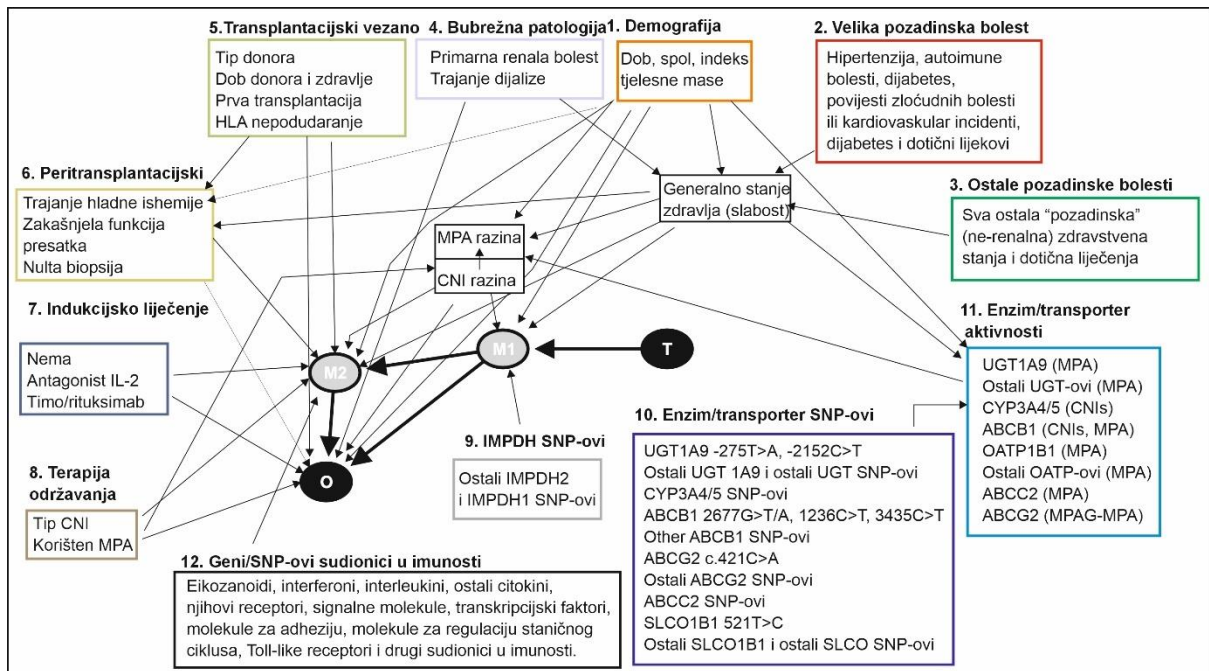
5.Transplantacijski vezano
Tip donora
Dob donora i zdravlje
Prva transplantacija
HLA nepodudaranje

4. Bubrežna patologija
Primarna renala bolest
Trajanje dijalize

1. Demografija
Dob, spol, indeks tjelesne mase

2. Velika pozadinska bolest
Hipertenzija, autoimune bolesti, dijabetes, povijesti zloćudnih bolesti ili kardiovaskular incidenti, dijabetes i dotični lijekovi

6. Peritransplantacijski
Trajanje hladne ishemije
Zakašnjela funkcija presatka
Nulta biopsija

Generalno stanje zdravlja (slabost)

3. Ostale pozadinske bolesti
Sva ostala "pozadinska" (ne-renalna) zdravstvena stanja i dotična liječenja

MPA razina
CNI razina

7. Indukcijsko liječenje
Nema
Antagonist IL-2
Timo/rituksimab

M2
M1
T
O

11. Enzim/transporter aktivnosti
UGT1A9 (MPA)
Ostali UGT-ovi (MPA)
CYP3A4/5 (CNIs)
ABCB1 (CNIs, MPA)
OATP1B1 (MPA)
Ostali OATP-ovi (MPA)
ABCC2 (MPA)
ABCG2 (MPAG-MPA)

9. IMPDH SNP-ovi
Ostali IMPDH2 i IMPDH1 SNP-ovi

10. Enzim/transporter SNP-ovi
UGT1A9 -275T>A, -2152C>T
Ostali UGT 1A9 i ostali UGT SNP-ovi
CYP3A4/5 SNP-ovi
ABCB1 2677G>T/A, 1236C>T, 3435C>T
Other ABCB1 SNP-ovi
ABCG2 c.421C>A
Ostali ABCG2 SNP-ovi
ABCC2 SNP-ovi
SLCO1B1 521T>C
Ostali SLCO1B1 i ostali SLCO SNP-ovi

8. Terapija održavanja
Tip CNI
Korišten MPA

12. Geni/SNP-ovi sudionici u imunosti
Eikozanoidi, interferoni, interleukini, ostali citokini, njihovi receptori, signalne molekule, transkripcijski faktori, molekule za adheziju, molekule za regulaciju staničnog ciklusa, Toll-like receptori i drugi sudionici u imunosti.